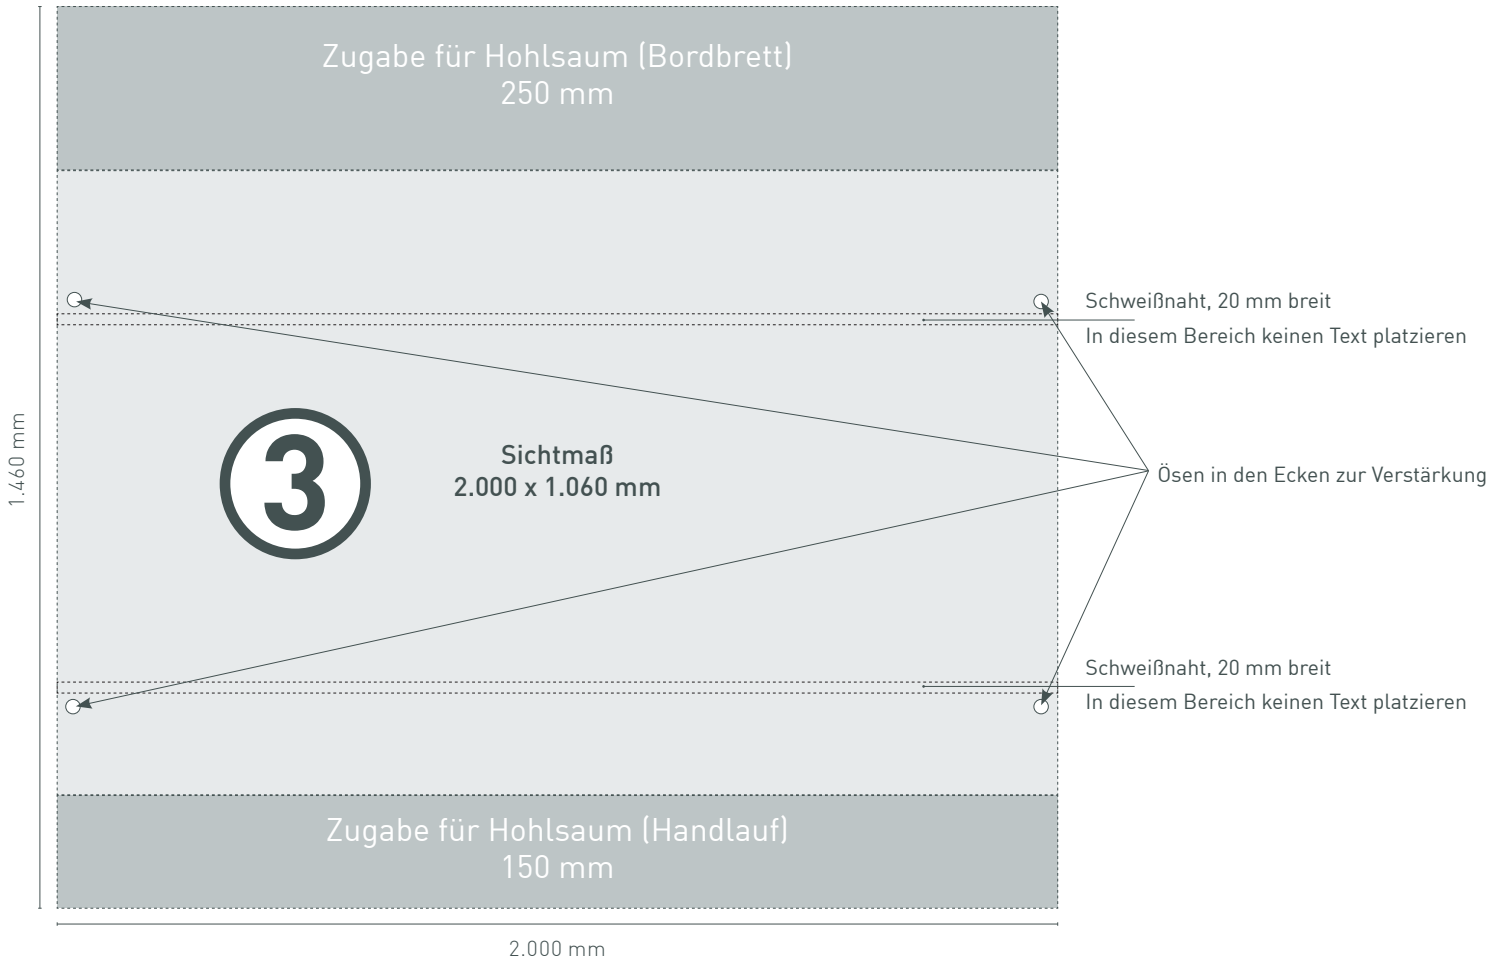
Zugabe für Hohlsaum (Bordbrett)
250 mm

Schweißnaht, 20 mm breit
In diesem Bereich keinen Text platzieren

1.460 mm

3

Sichtmaß
2.000 x 1.060 mm

Ösen in den Ecken zur Verstärkung

Schweißnaht, 20 mm breit
In diesem Bereich keinen Text platzieren

Zugabe für Hohlsaum (Handlauf)
150 mm

2.000 mm